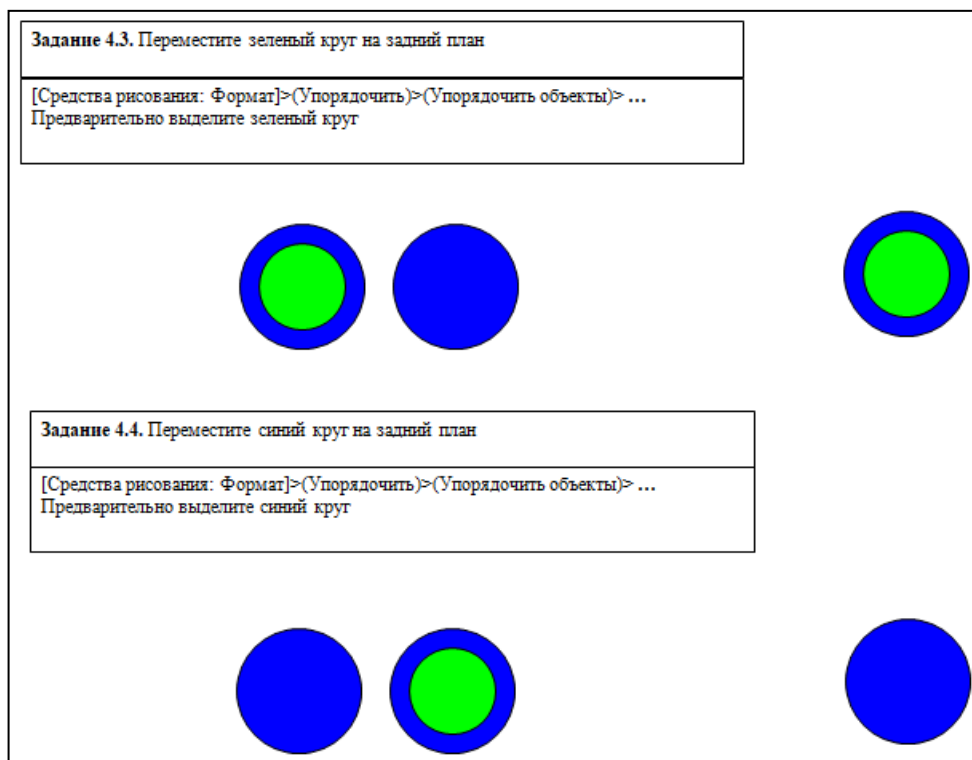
**Задание 4.3.** Переместите зеленый круг на задний план

[Средства рисования: Формат]>(Упорядочить)>(Упорядочить объекты)> **…**
Предварительно выделите зеленый круг

**Задание 4.4.** Переместите синий круг на задний план

[Средства рисования: Формат]>(Упорядочить)>(Упорядочить объекты)> **…**
Предварительно выделите синий круг